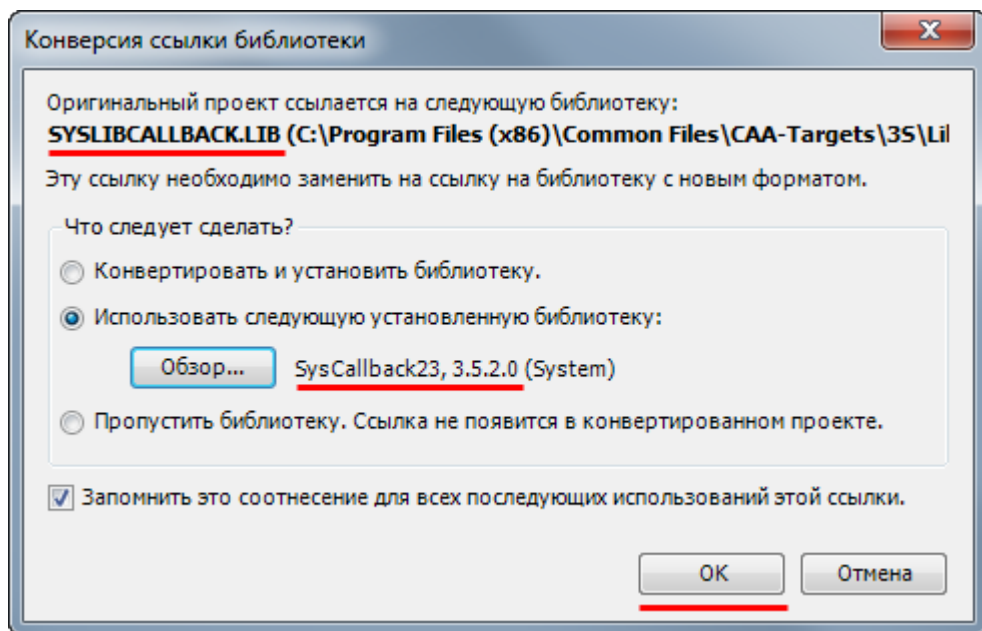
Конверсия ссылки библиотеки

Оригинальный проект ссылается на следующую библиотеку:
SYSLIBCALLBACK.LIB (C:\Program Files (x86)\Common Files\CAA-Targets\3S\Lil
Эту ссылку необходимо заменить на ссылку на библиотеку с новым форматом.

Что следует сделать?
Конвертировать и установить библиотеку.
Использовать следующую установленную библиотеку:
Обзор...
SysCallback23, 3.5.2.0 (System)
Пропустить библиотеку. Ссылка не появится в конвертированном проекте.

Запомнить это соотнесение для всех последующих использований этой ссылки.

OK
Отмена